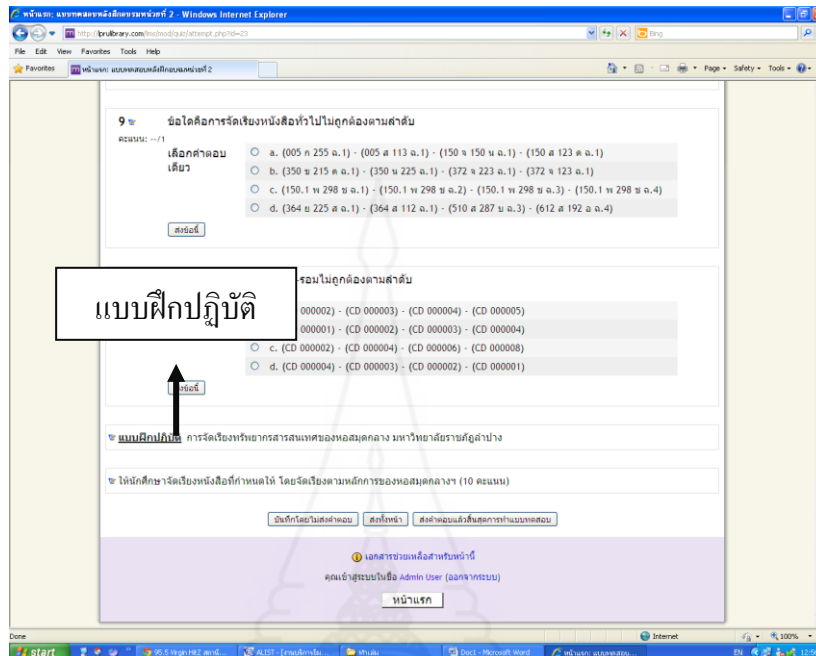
หน้าแรก: แบบทดสอบหลังฝึกอบรมหน่วยที่ 2 - Windows Internet Explorer

http://lprulibrary.com/lms/mod/quiz/attempt.php?id=23

Bing

File Edit View Favorites Tools Help

Favorites

หน้าแรก: แบบทดสอบหลังฝึกอบรมหน่วยที่ 2

Page Safety Tools

9 ข้อใดคือการจัดเรียงหนังสือทั่วไปไม่ถูกต้องตามลำดับ

คะแนน: --/1

เลือกคำตอบเดียว

a. (005 ก 255 ฉ.1) - (005 ส 113 ฉ.1) - (150 จ 150 น ฉ.1) - (150 ส 123 ค ฉ.1)

b. (350 ย 215 ค ฉ.1) - (350 ส 225 ฉ.1) - (372 จ 223 ฉ.1) - (372 จ 123 ฉ.1)

c. (150.1 พ 298 ช ฉ.1) - (150.1 พ 298 ช ฉ.2) - (150.1 พ 298 ช ฉ.3) - (150.1 พ 298 ช ฉ.4)

d. (364 ย 225 ส ฉ.1) - (364 ส 112 ฉ.1) - (510 ส 287 บ ฉ.3) - (612 ส 192 อ ฉ.4)

ส่งข้อนี้

แบบฝึกปฏิบัติ

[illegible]รอมไม่ถูกต้องตามลำดับ

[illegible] 000002) - (CD 000003) - (CD 000004) - (CD 000005)

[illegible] 000001) - (CD 000002) - (CD 000003) - (CD 000004)

c. (CD 000002) - (CD 000004) - (CD 000006) - (CD 000008)

d. (CD 000004) - (CD 000003) - (CD 000002) - (CD 000001)

ส่งข้อนี้

แบบฝึกปฏิบัติ การจัดเรียงทรัพยากรสารสนเทศของหอสมุดกลาง มหาวิทยาลัยราชภัฏลำปาง

ให้นักศึกษาจัดเรียงหนังสือที่กำหนดให้ โดยจัดเรียงตามหลักการของหอสมุดกลางฯ (10 คะแนน)

บันทึกโดยไม่ส่งคำตอบ ส่งทั้งหน้า ส่งคำตอบแล้วสิ้นสุดการทำแบบทดสอบ

เอกสารช่วยเหลือสำหรับหน้านี้

คุณเข้าสู่ระบบในชื่อ Admin User (ออกจากระบบ)

หน้าแรก

Done

Internet

100%

start

95.5 Virgin HitZ สถานี...

ALIST - [งานบริการโม...

ฝึกเล่ม

Doc1 - Microsoft Word

หน้าแรก: แบบทดสอบ...

EN 12:5